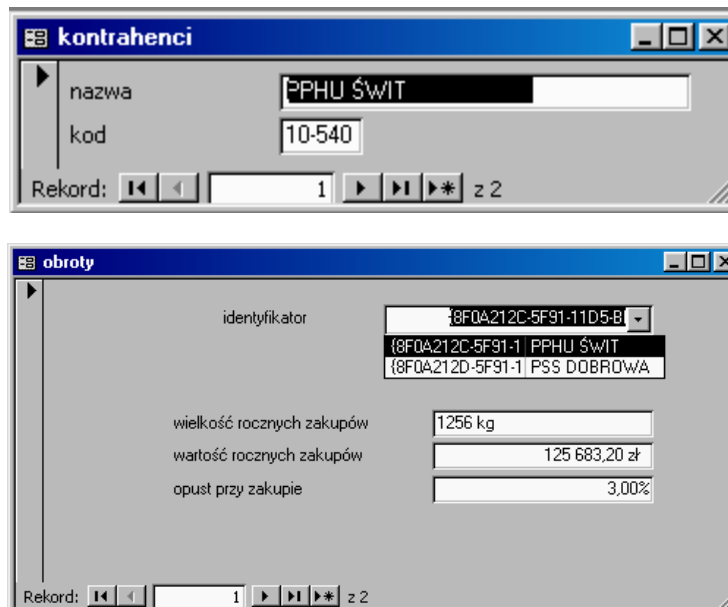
kontrahenci

nazwa PPHU ŚWIT

kod 10-540

Rekord: 1 z 2

obroty

identyfikator {8F0A212C-5F91-11D5-B

| | |
|---|---|
| {8F0A212C-5F91-1 | PPHU ŚWIT |
| {8F0A212D-5F91-1 | PSS DOBROWA |

wielkość rocznych zakupów 1256 kg

wartość rocznych zakupów 125 683,20 zł

opust przy zakupie 3,00%

Rekord: 1 z 2